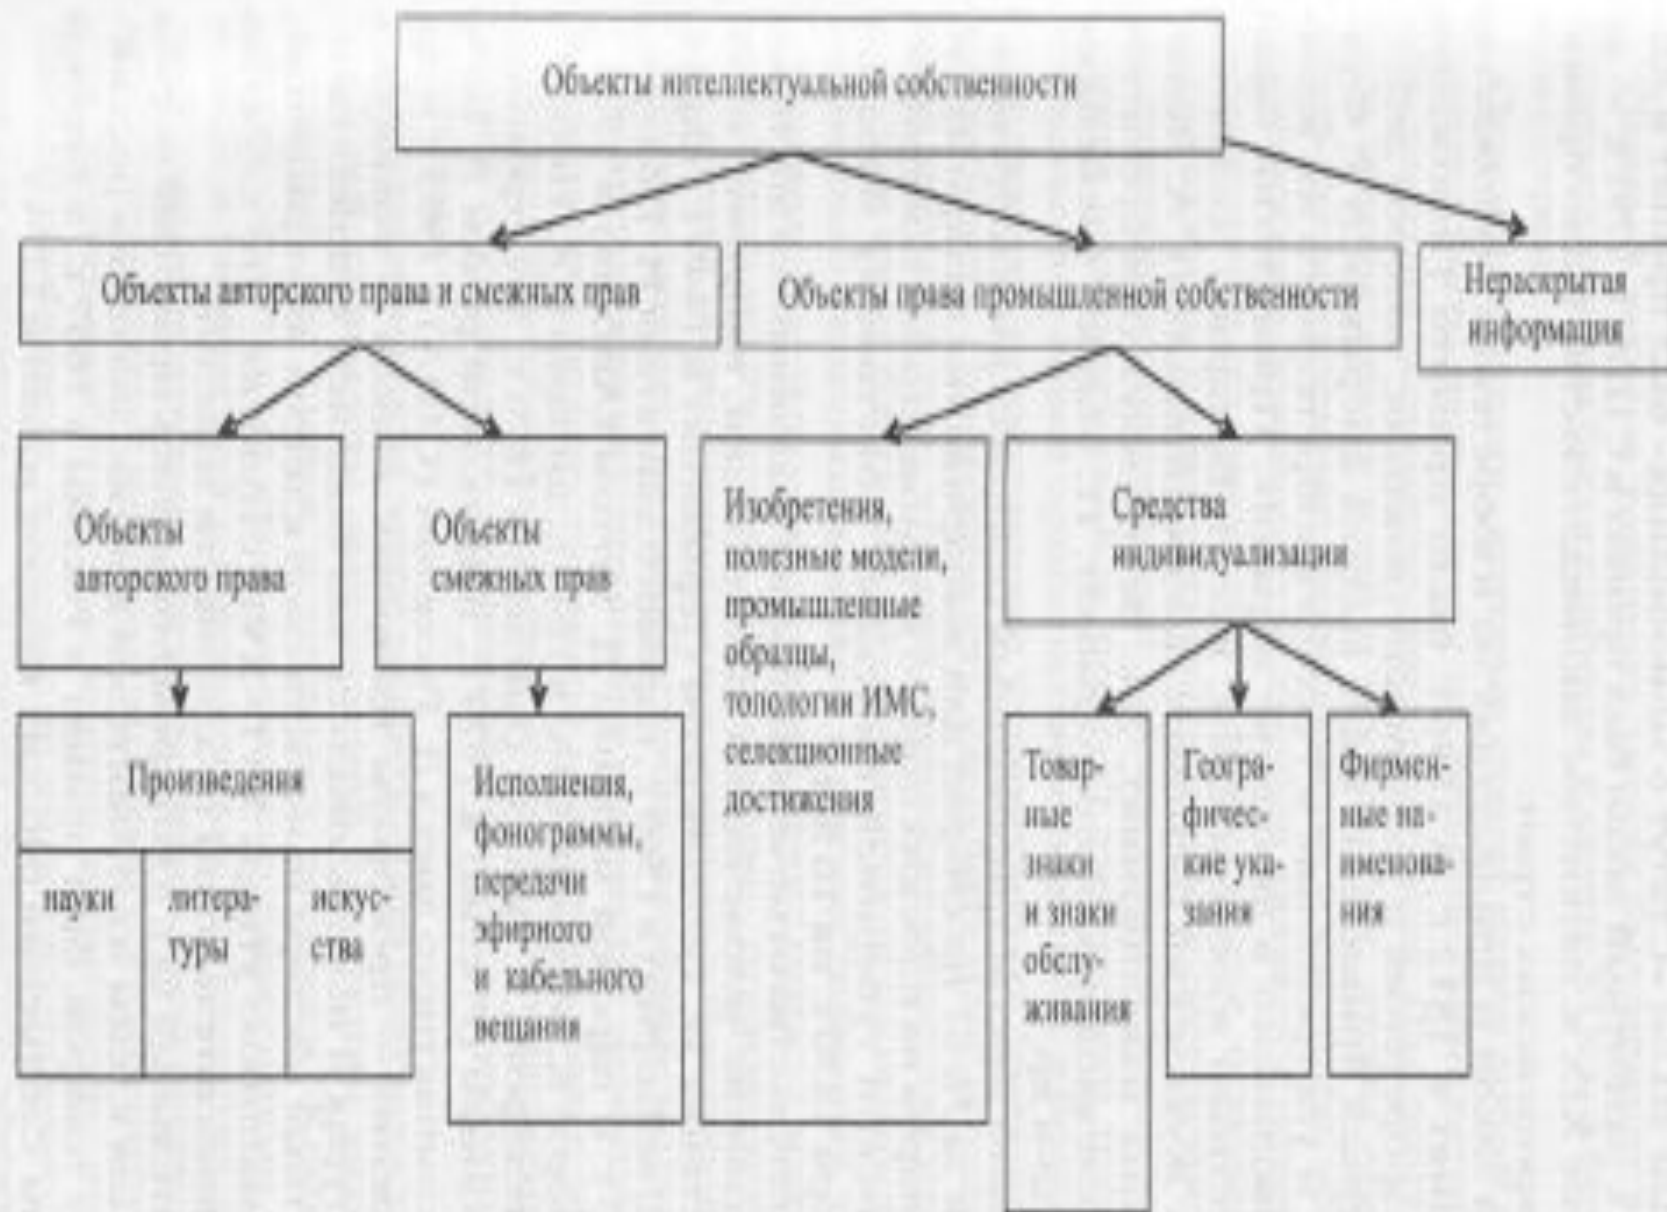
Объекты интеллектуальной собственности

Объекты авторского права и смежных прав

Объекты права промышленной собственности

Нераскрытая информация

Объекты авторского права

Объекты смежных прав

Изобретения, полезные модели, промышленные образцы, топологии ИМС, селекционные достижения

Средства индивидуализации

Произведения

| науки | литературы | искусства |
|---|---|---|

Исполнения, фонограммы, передачи эфирного и кабельного вещания

Товарные знаки и знаки обслуживания

Географические указания

Фирменные наименования